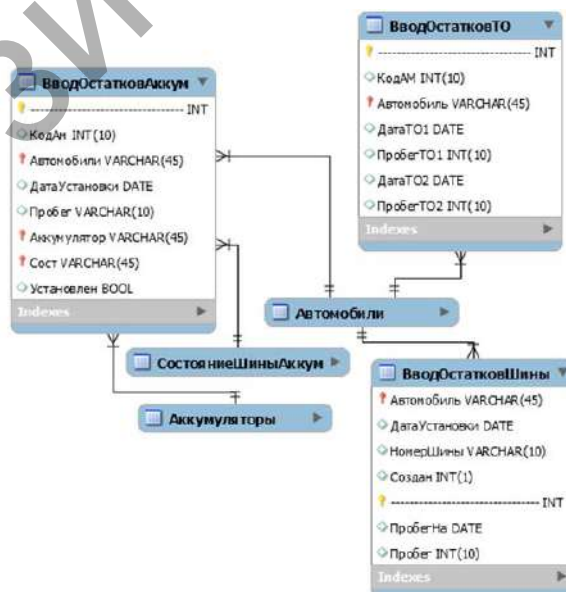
ВводОстатковТО
------------------- INT
КодАМ INT(10)
Автомобиль VARCHAR(45)
ДатаТО1 DATE
ПробегТО1 INT(10)
ДатаТО2 DATE
ПробегТО2 INT(10)
Indexes

ВводОстатковАккум
------------------- INT
КодАм INT(10)
Автомобили VARCHAR(45)
ДатаУстановки DATE
Пробег VARCHAR(10)
Аккумулятор VARCHAR(45)
Сост VARCHAR(45)
Установлен BOOL
Indexes

Автомобили

СостояниеШиныАккум

ВводОстатковШины
Автомобиль VARCHAR(45)
ДатаУстановки DATE
НомерШины VARCHAR(10)
Создан INT(1)
------------------- INT
ПробегНа DATE
Пробег INT(10)
Indexes

Аккумуляторы